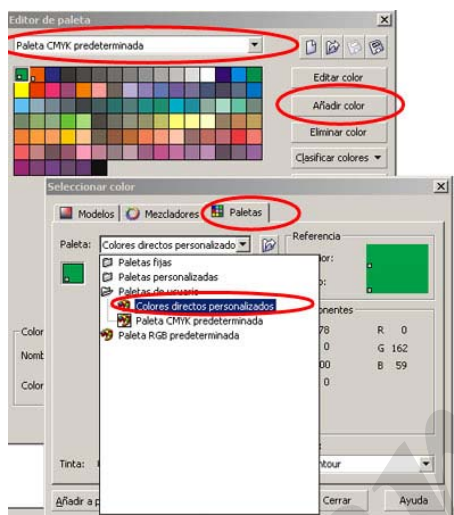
Editor de paleta

Paleta CMYK predeterminada

Editar color

Añadir color

Eliminar color

Clasificar colores ▾

Color

Nomb

Color

Seleccionar color

Modelos

Mezcladores

Paletas

Paleta:

Colores directos personalizados

Paletas fijas

Paletas personalizadas

Paletas de usuario

Colores directos personalizados

Paleta CMYK predeterminada

Paleta RGB predeterminada

Referencia

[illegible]or:

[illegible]o:

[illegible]onentes

78

0

00

0

R 0

G 162

B 59

Tinta:

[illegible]ntour

Añadir a p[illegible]

Cerrar

Ayuda